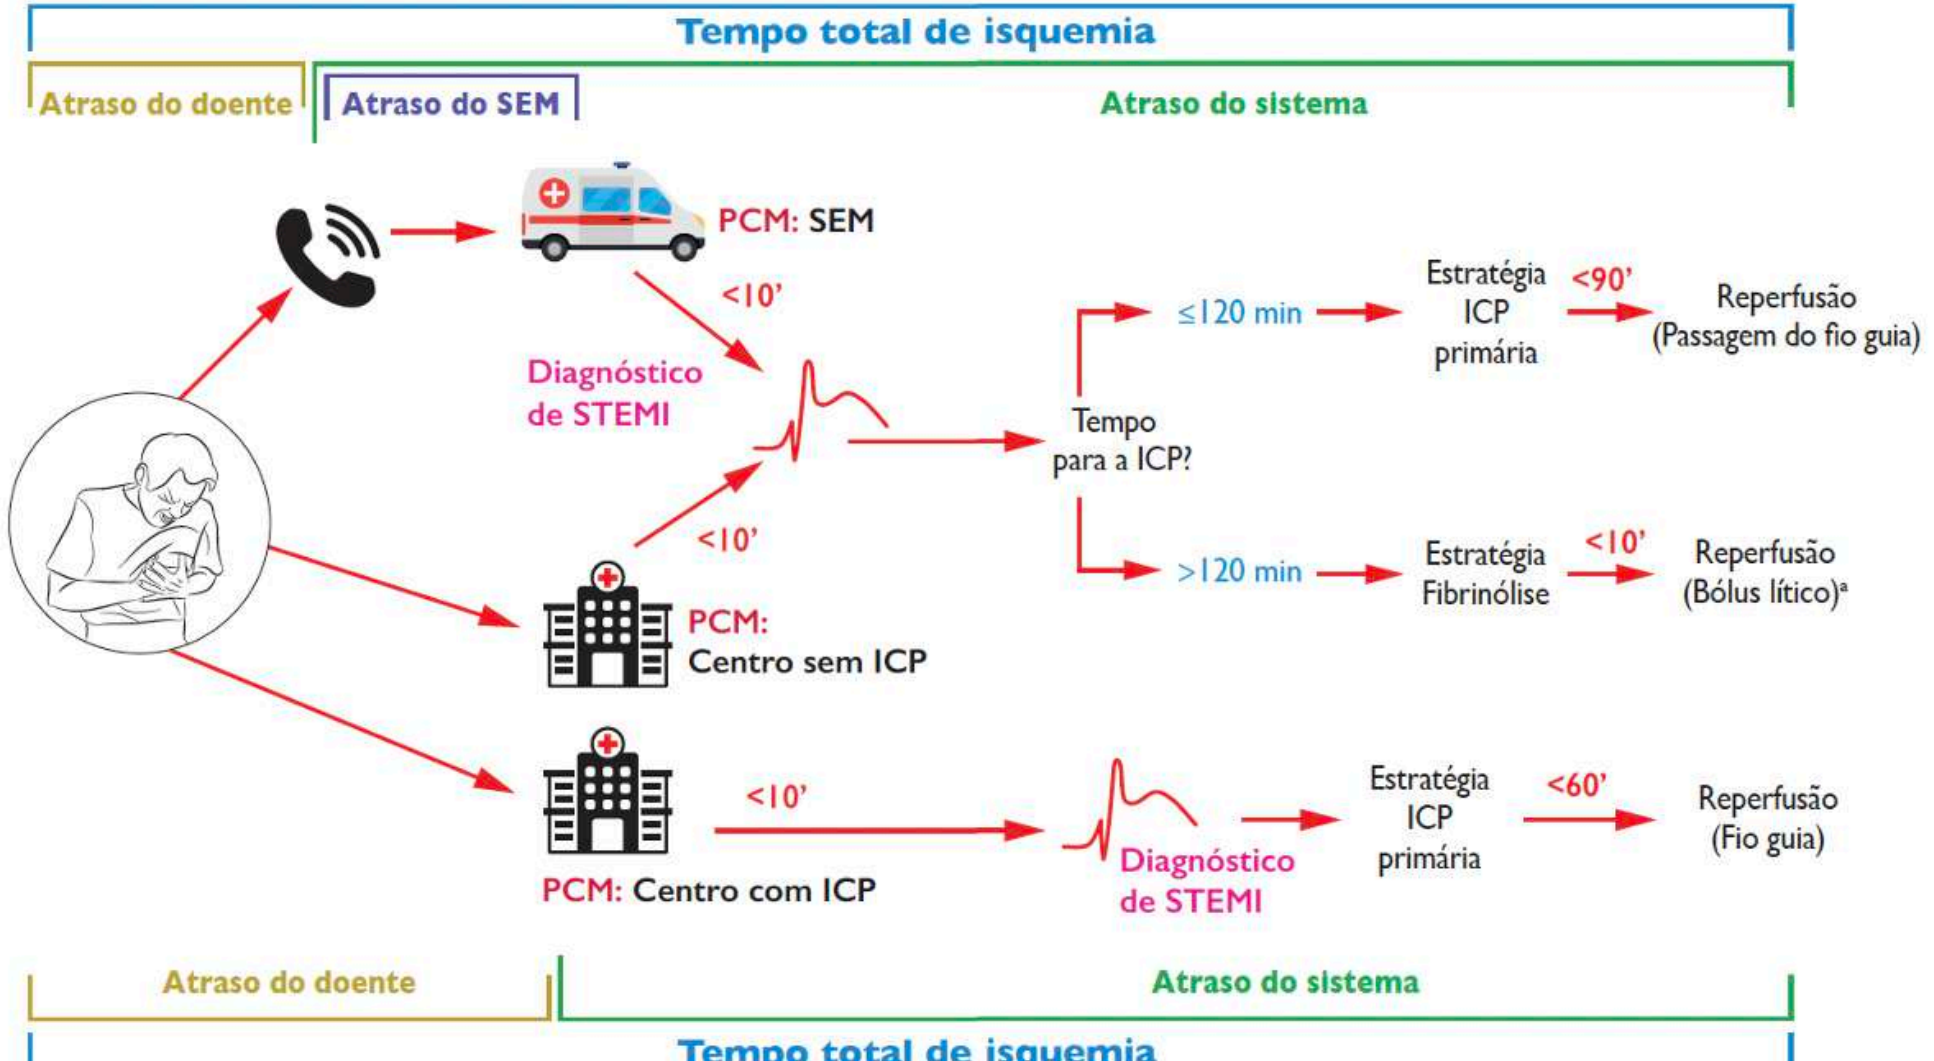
Tempo total de isquemia

Atraso do doente

Atraso do SEM

Atraso do sistema

PCM: SEM

<10'

Diagnóstico de STEMI

<10'

PCM: Centro sem ICP

Tempo para a ICP?

≤120 min

Estratégia ICP primária

<90'

Reperfusão (Passagem do fio guia)

>120 min

Estratégia Fibrinólise

<10'

Reperfusão (Bólus lítico)$^a$

PCM: Centro com ICP

<10'

Diagnóstico de STEMI

Estratégia ICP primária

<60'

Reperfusão (Fio guia)

Atraso do doente

Atraso do sistema

Tempo total de isquemia